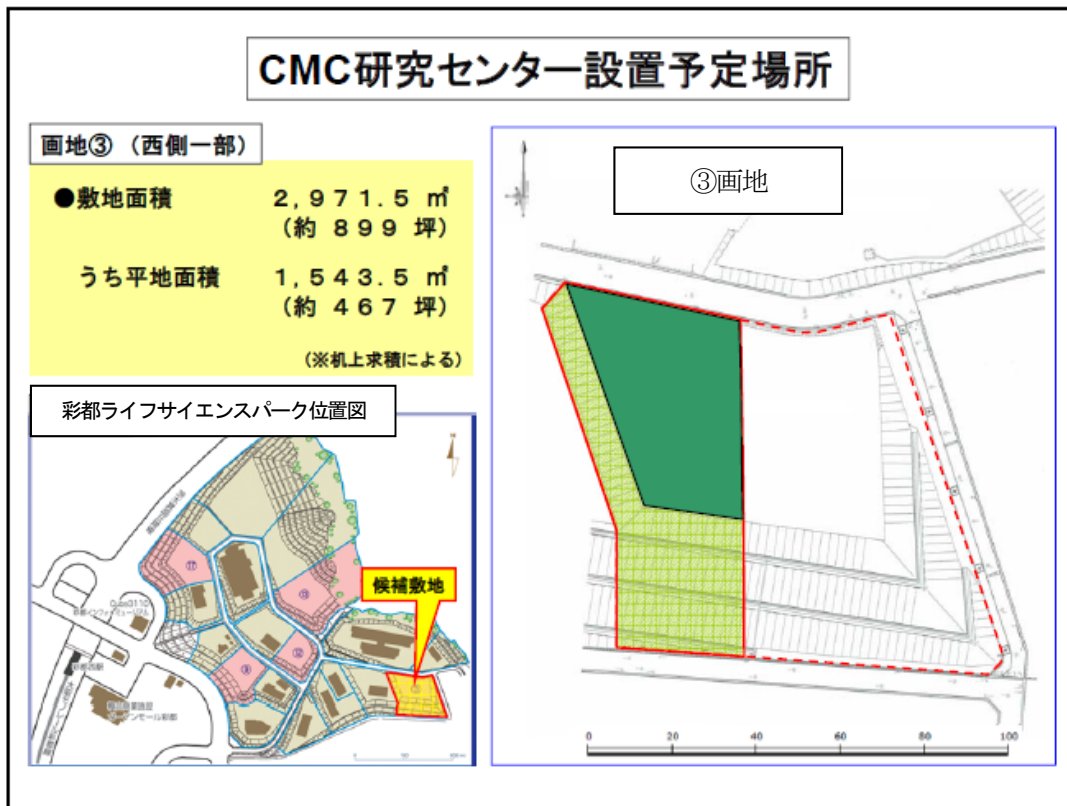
CMC研究センター設置予定場所

画地③（西側一部）

●敷地面積　2,971.5 ㎡
（約 899 坪）

うち平地面積　1,543.5 ㎡
（約 467 坪）

（※机上求積による）

彩都ライフサイエンスパーク位置図

候補敷地

③画地

0　20　40　60　80　100